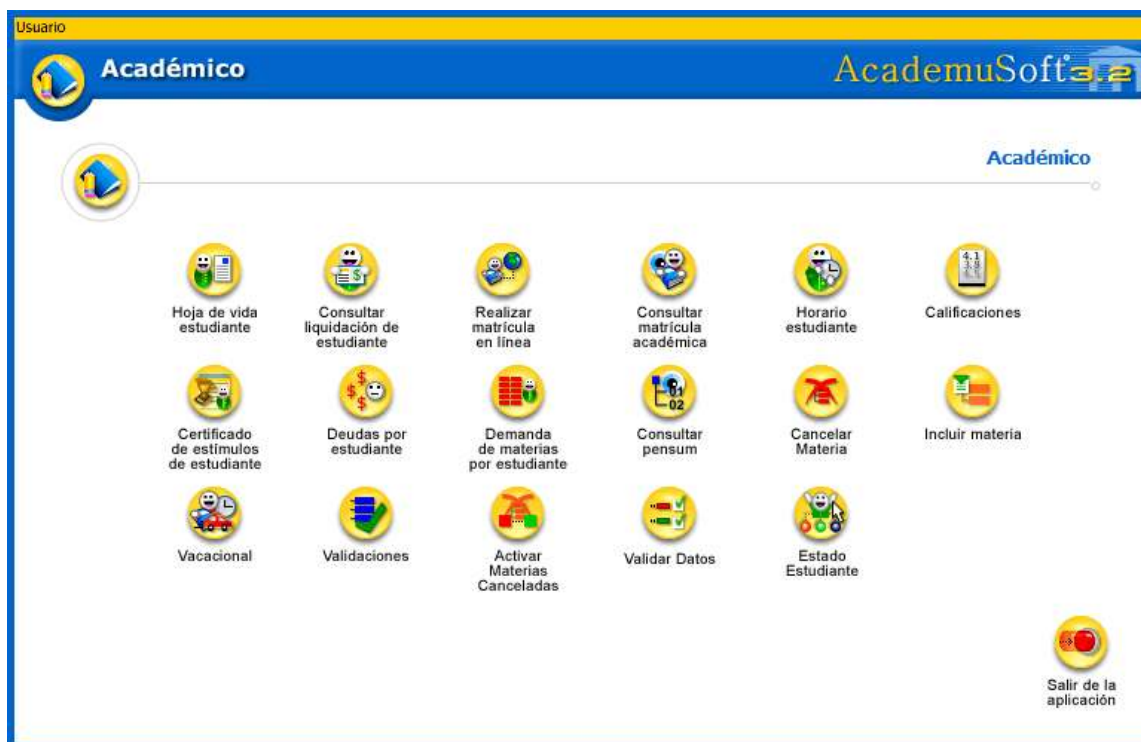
Usuario

Académico

AcademuSoft 3.2

Académico

Hoja de vida estudiante

Consultar liquidación de estudiante

Realizar matrícula en línea

Consultar matrícula académica

Horario estudiante

Calificaciones

Certificado de estímulos de estudiante

Deudas por estudiante

Demanda de materias por estudiante

Consultar pensum

Cancelar Materia

Incluir materia

Vacacional

Validaciones

Activar Materias Canceladas

Validar Datos

Estado Estudiante

Salir de la aplicación